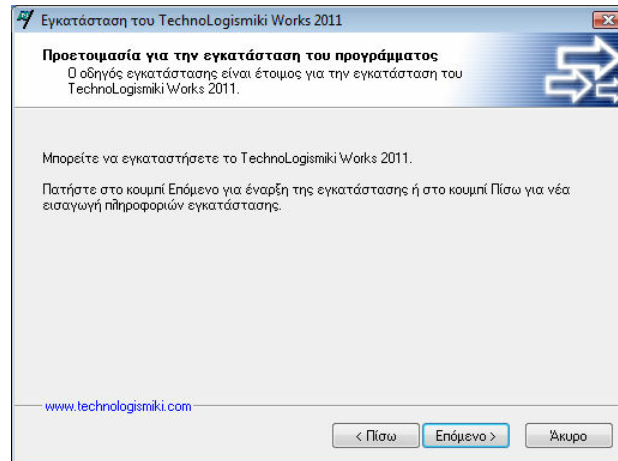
Εγκατάσταση του TechnoLogismiki Works 2011

Προετοιμασία για την εγκατάσταση του προγράμματος
Ο οδηγός εγκατάστασης είναι έτοιμος για την εγκατάσταση του TechnoLogismiki Works 2011.

Μπορείτε να εγκαταστήσετε το TechnoLogismiki Works 2011.

Πατήστε στο κουμπί Επόμενο για έναρξη της εγκατάστασης ή στο κουμπί Πίσω για νέα εισαγωγή πληροφοριών εγκατάστασης.

www.technologismiki.com

< Πίσω
Επόμενο >
Άκυρο